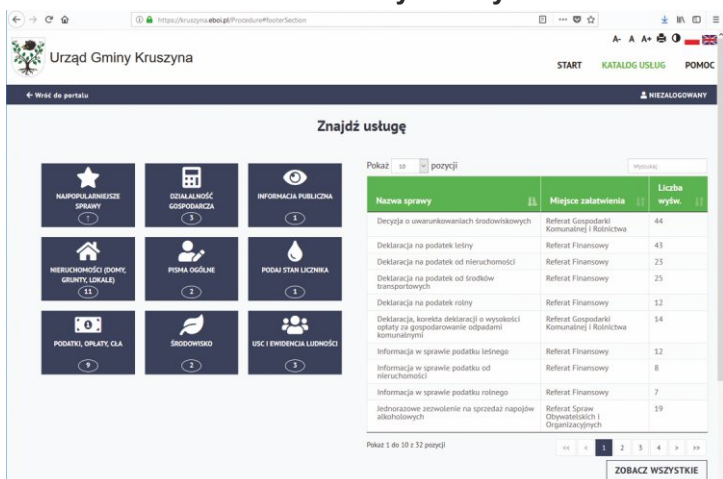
https://kruszyna.eboi.pl/Procedure#footerSection

A- A A+

Urząd Gminy Kruszyna

START KATALOG USŁUG POMOC

← Wróć do portalu

NIEZALOGOWANY

Znajdź usługę

NAJPOPULARNIEJSZE SPRAWY
7

DZIAŁALNOŚĆ GOSPODARCZA
3

INFORMACJA PUBLICZNA
1

NIERUCHOMOŚCI (DOMY, GRUNTY, LOKALE)
11

PISMA OGÓLNE
2

PODAJ STAN LICZNIKA
1

PODATKI, OPŁATY, CŁA
9

ŚRODOWISKO
2

USC I EWIDENCJA LUDNOŚCI
3

Pokaż 10 pozycji

Wyszukaj

| Nazwa sprawy | Miejsce załatwienia | Liczba wyśw. |
|---|---|---|
| Decyzja o uwarunkowaniach środowiskowych | Referat Gospodarki Komunalnej i Rolnictwa | 44 |
| Deklaracja na podatek leśny | Referat Finansowy | 43 |
| Deklaracja na podatek od nieruchomości | Referat Finansowy | 25 |
| Deklaracja na podatek od środków transportowych | Referat Finansowy | 25 |
| Deklaracja na podatek rolny | Referat Finansowy | 12 |
| Deklaracja, korekta deklaracji o wysokości opłaty za gospodarowanie odpadami komunalnymi | Referat Gospodarki Komunalnej i Rolnictwa | 14 |
| Informacja w sprawie podatku leśnego | Referat Finansowy | 12 |
| Informacja w sprawie podatku od nieruchomości | Referat Finansowy | 8 |
| Informacja w sprawie podatku rolnego | Referat Finansowy | 7 |
| Jednorazowe zezwolenie na sprzedaż napojów alkoholowych | Referat Spraw Obywatelskich i Organizacyjnych | 19 |

Pokaż 1 do 10 z 32 pozycji

« ‹ 1 2 3 4 › »

ZOBACZ WSZYSTKIE